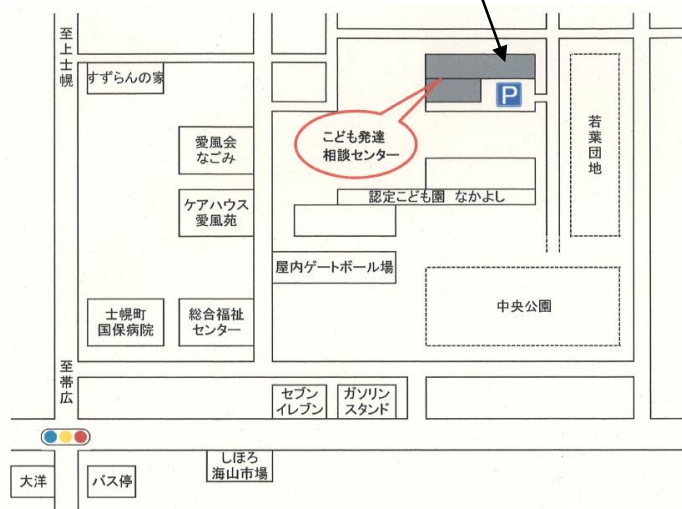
至上士幌

すずらんの家

P

こども発達相談センター

若葉団地

愛風会なごみ

ケアハウス愛風苑

認定こども園 なかよし

屋内ゲートボール場

中央公園

士幌町国保病院

総合福祉センター

至帯広

セブンイレブン

ガソリンスタンド

しほろ海山市場

大洋

バス停